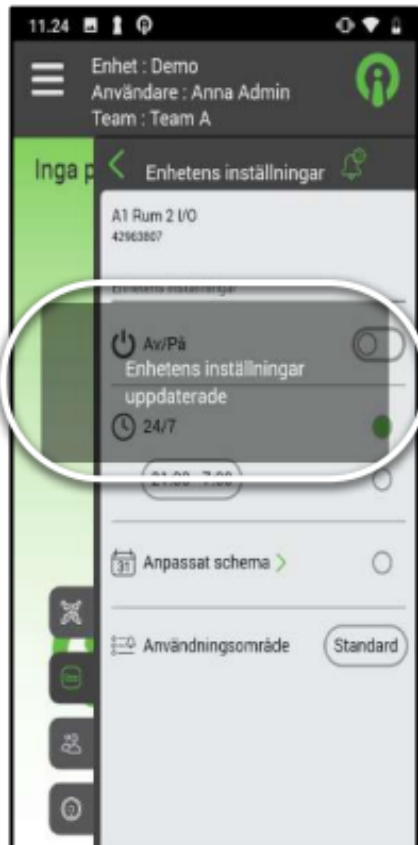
11.24

Enhet : Demo
Användare : Anna Admin
Team : Team A

Inga p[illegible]

Enhetens inställningar

A1 Rum 2 I/O
42963807

Enhetens inställningar

Av/På

Enhetens inställningar uppdaterade

24/7

21.00 - 7.00

31 Anpassat schema

Användningsområde

Standard